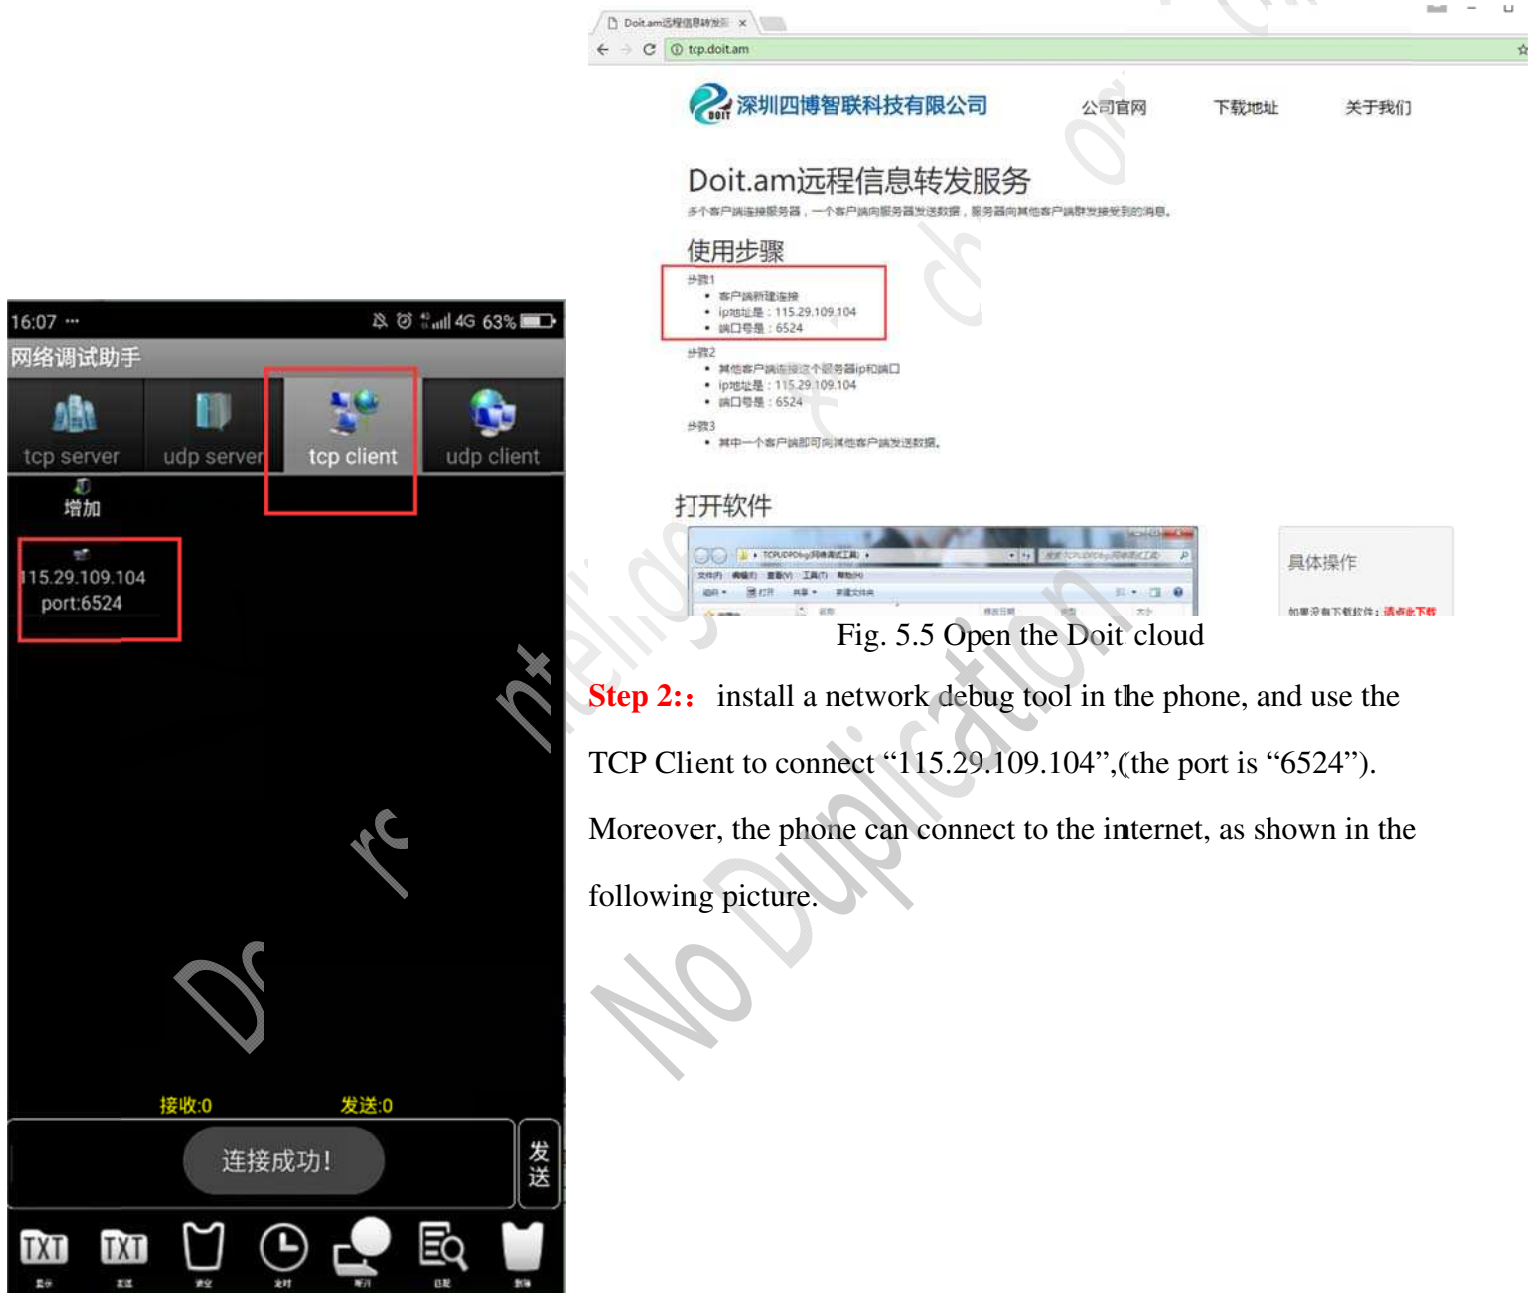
Doit.am远程信息转发服 ×

tcp.doit.am

深圳四博智联科技有限公司

公司官网

下载地址

关于我们

Doit.am远程信息转发服务

多个客户端连接服务器，一个客户端向服务器发送数据，服务器向其他客户端群发接受到的消息。

使用步骤

步骤1
• 客户端新建连接
• ip地址是：115.29.109.104
• 端口号是：6524

步骤2
• 其他客户端连接这个服务器ip和端口
• ip地址是：115.29.109.104
• 端口号是：6524

步骤3
• 其中一个客户端即可向其他客户端发送数据。

打开软件

具体操作

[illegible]

Fig. 5.5 Open the Doit cloud

16:07 ··· 4G 63%

网络调试助手

tcp server

udp server

tcp client

udp client

增加

115.29.109.104
port:6524

接收:0

发送:0

连接成功!

发送

Step 2:: install a network debug tool in the phone, and use the TCP Client to connect “115.29.109.104”,(the port is “6524”). Moreover, the phone can connect to the internet, as shown in the following picture.

No Duplication